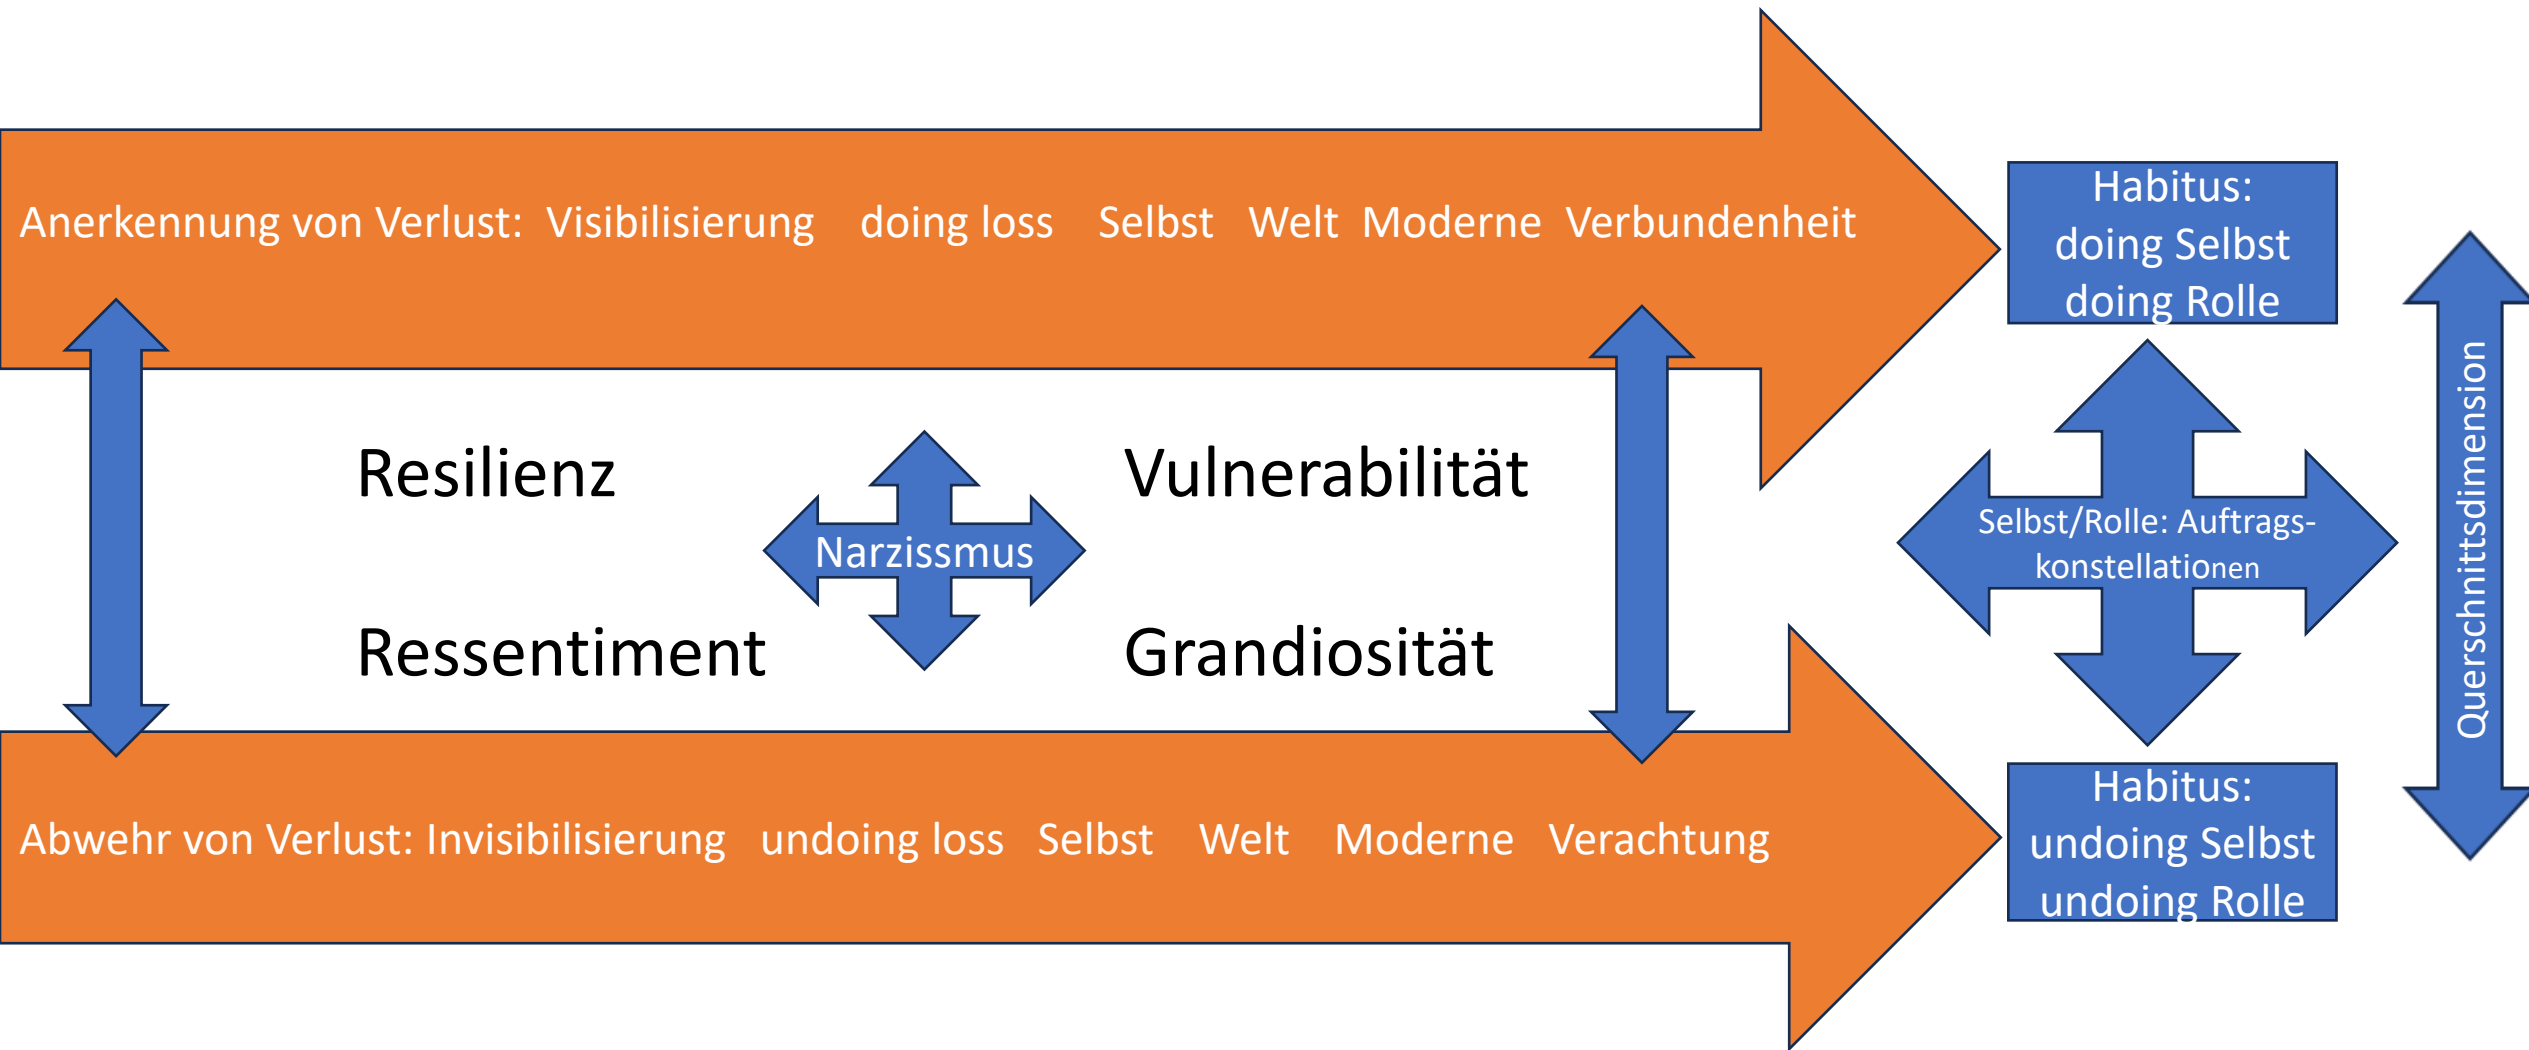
Anerkennung von Verlust: Visibilisierung doing loss Selbst Welt Moderne Verbundenheit

Habitus:
doing Selbst
doing Rolle

Resilienz

Vulnerabilität

Narzissmus

Ressentiment

Grandiosität

Selbst/Rolle: Auftragskonstellationen

Querschnittsdimension

Abwehr von Verlust: Invisibilisierung undoing loss Selbst Welt Moderne Verachtung

Habitus:
undoing Selbst
undoing Rolle